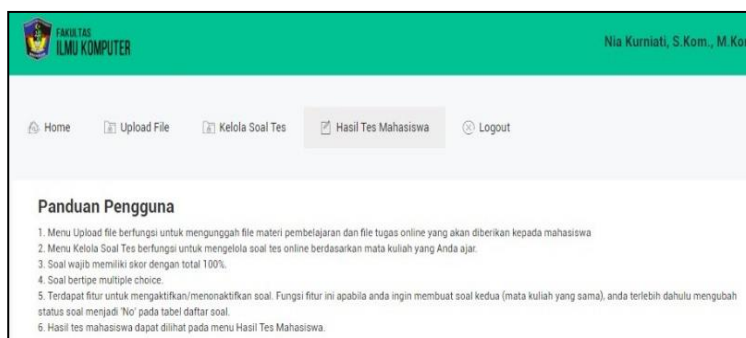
FAKULTAS
ILMU KOMPUTER

Nia Kurniati, S.Kom., M.Ko

Home
Upload File
Kelola Soal Tes
Hasil Tes Mahasiswa
Logout

Panduan Pengguna

1. Menu Upload file berfungsi untuk mengunggah file materi pembelajaran dan file tugas online yang akan diberikan kepada mahasiswa
2. Menu Kelola Soal Tes berfungsi untuk mengelola soal tes online berdasarkan mata kuliah yang Anda ajar.
3. Soal wajib memiliki skor dengan total 100%.
4. Soal bertipe multiple choice.
5. Terdapat fitur untuk mengaktifkan/menonaktifkan soal. Fungsi fitur ini apabila anda ingin membuat soal kedua (mata kuliah yang sama), anda terlebih dahulu mengubah status soal menjadi 'No' pada tabel daftar soal.
6. Hasil tes mahasiswa dapat dilihat pada menu Hasil Tes Mahasiswa.